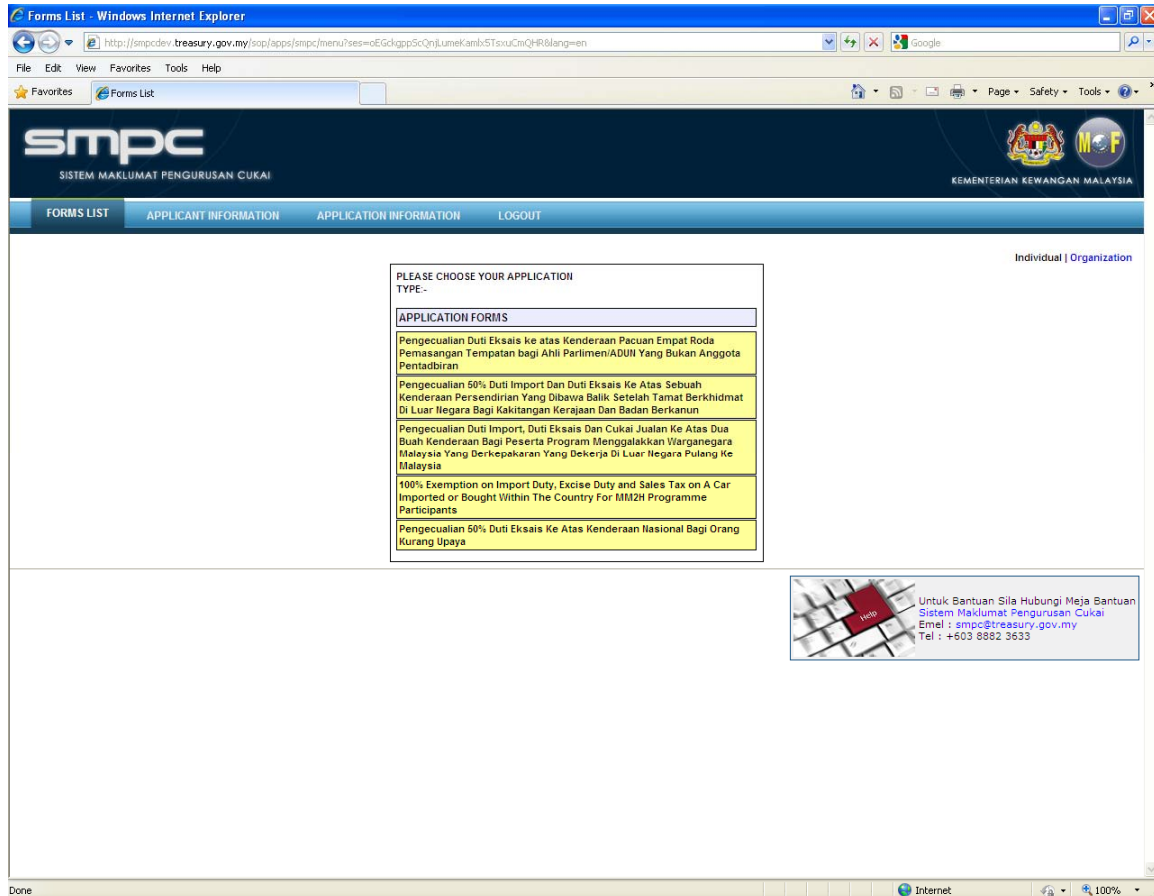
Forms List - Windows Internet Explorer

http://smpcdev.treasury.gov.my/sop/apps/smpc/menu?ses=oEGckgppScQnjLumeKamlx5TsxuCmQHR&lang=en

Google

File Edit View Favorites Tools Help

Favorites

Forms List

Page ▾ Safety ▾ Tools ▾

smpc

SISTEM MAKLUMAT PENGURUSAN CUKAI

MOF

KEMENTERIAN KEWANGAN MALAYSIA

FORMS LIST APPLICANT INFORMATION APPLICATION INFORMATION LOGOUT

Individual | Organization

PLEASE CHOOSE YOUR APPLICATION TYPE:-

APPLICATION FORMS

Pengecualian Duti Eksais ke atas Kenderaan Pacuan Empat Roda Pemasangan Tempatan bagi Ahli Parlimen/ADUN Yang Bukan Anggota Pentadbiran

Pengecualian 50% Duti Import Dan Duti Eksais Ke Atas Sebuah Kenderaan Persendirian Yang Dibawa Balik Setelah Tamat Berkhidmat Di Luar Negara Bagi Kakitangan Kerajaan Dan Badan Berkanun

Pengecualian Duti Import, Duti Eksais Dan Cukai Jualan Ke Atas Dua Buah Kenderaan Bagi Peserta Program Menggalakkan Warganegara Malaysia Yang Berkepakaran Yang Dekerja Di Luar Negara Pulang Ke Malaysia

100% Exemption on Import Duty, Excise Duty and Sales Tax on A Car Imported or Bought Within The Country For MM2H Programme Participants

Pengecualian 50% Duti Eksais Ke Atas Kenderaan Nasional Bagi Orang Kurang Upaya

Help

Untuk Bantuan Sila Hubungi Meja Bantuan
Sistem Maklumat Pengurusan Cukai
Emel : smpc@treasury.gov.my
Tel : +603 8882 3633

Done

Internet

100%